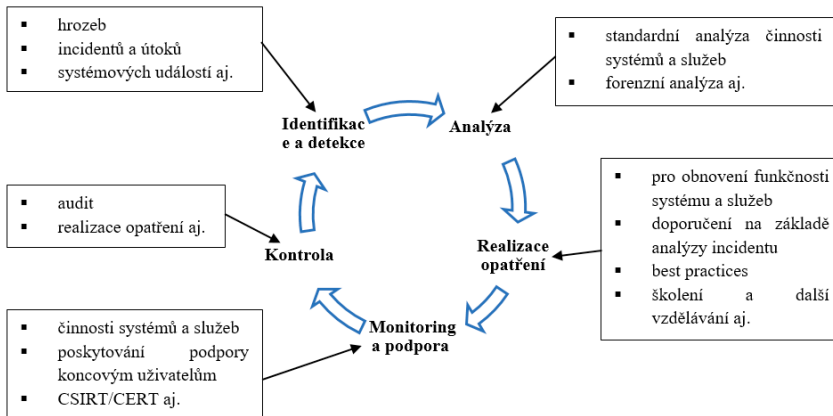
- hrozeb
- incidentů a útoků
- systémových událostí aj.

- standardní analýza činnosti systémů a služeb
- forenzní analýza aj.

Identifikace a detekce

Analýza

- pro obnovení funkčnosti systému a služeb
- doporučení na základě analýzy incidentu
- best practices
- školení a další vzdělávání aj.

- audit
- realizace opatření aj.

Kontrola

Realizace opatření

- činnosti systémů a služeb
- poskytování podpory koncovým uživatelům
- CSIRT/CERT aj.

Monitoring a podpora